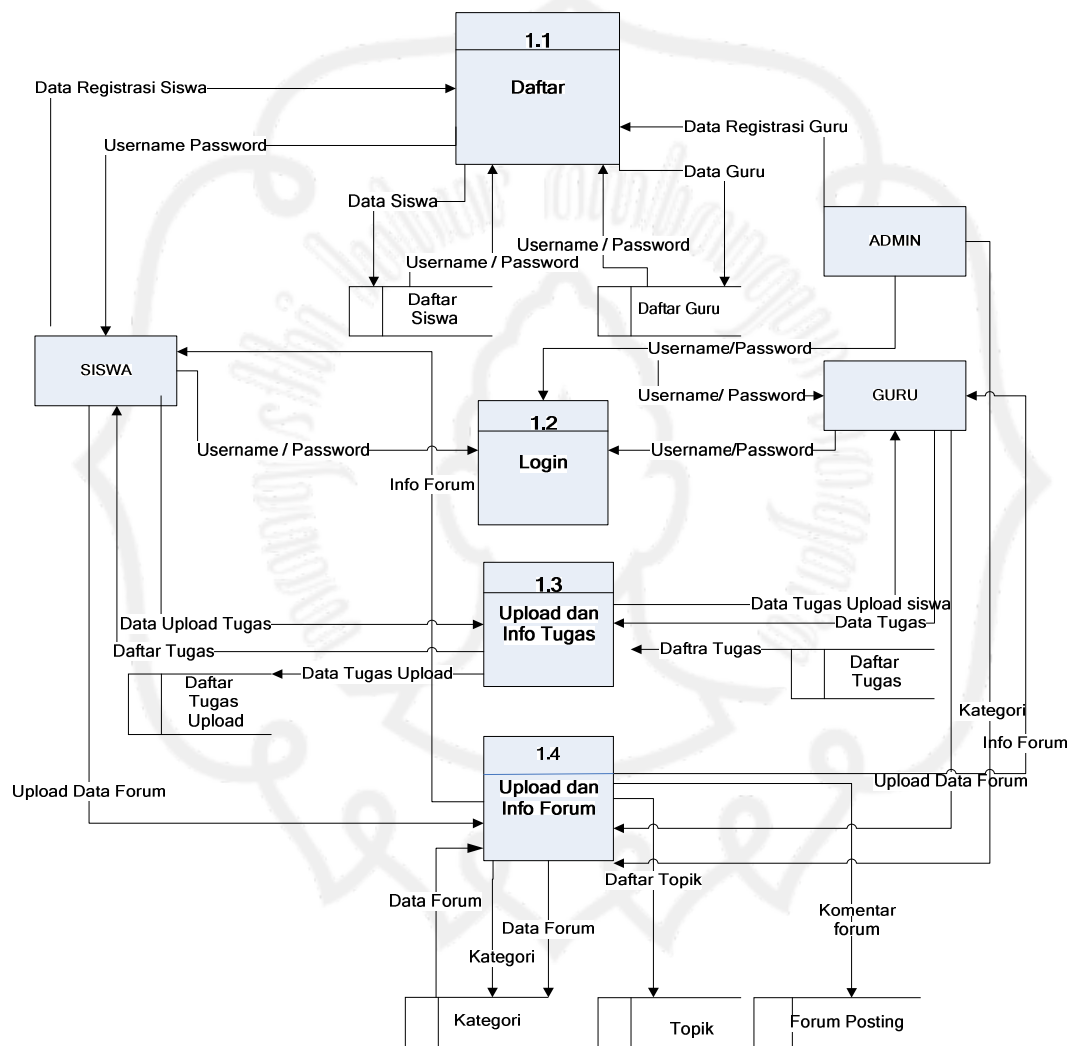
1.1

Daftar

Data Registrasi Siswa

Username Password

Data Registrasi Guru

Data Guru

Data Siswa

Username / Password

Username / Password

ADMIN

Daftar Siswa

Daftar Guru

SISWA

Username/Password

Username/ Password

GURU

1.2

Login

Username / Password

Username/Password

Info Forum

1.3

Upload dan Info Tugas

Data Tugas Upload siswa

Data Upload Tugas

Data Tugas

Daftar Tugas

Daftra Tugas

Daftar Tugas

Data Tugas Upload

Daftar Tugas Upload

Kategori

Info Forum

1.4

Upload dan Info Forum

Upload Data Forum

Upload Data Forum

Daftar Topik

Data Forum

Data Forum

Komentar forum

Kategori

Kategori

Topik

Forum Posting